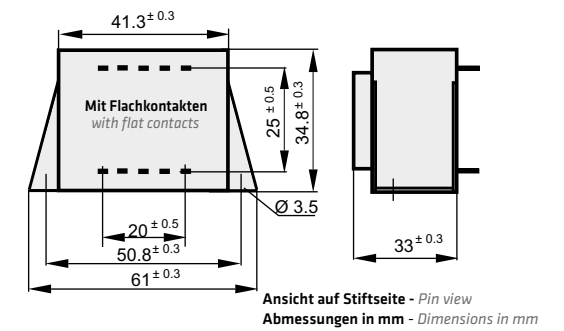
$41.3^{\pm 0.3}$

Mit Flachkontakten
with flat contacts

$25^{\pm 0.5}$

$34.8^{\pm 0.3}$

Ø 3.5

$20^{\pm 0.5}$

$50.8^{\pm 0.3}$

$61^{\pm 0.3}$

$33^{\pm 0.3}$

Ansicht auf Stiftseite - Pin view
Abmessungen in mm - Dimensions in mm